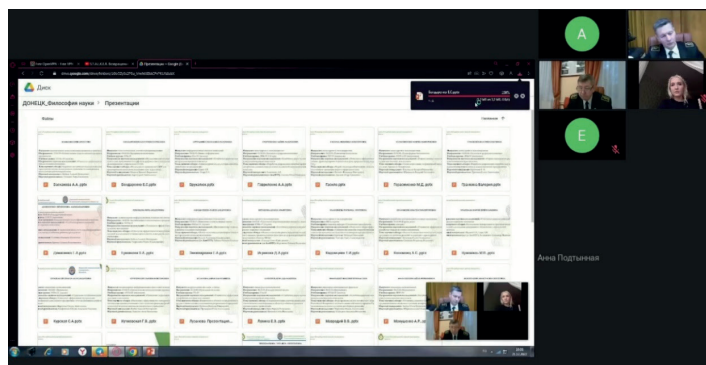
A

E

Диск

ДОНЕЦК_Философия науки > Презентации

Файлы

Аксенова А.А..pptx

Богданова В.О.pptx

Березина.pptx

Гаврилова А.А.pptx

Луков.pptx

Пархоменко М.Д..pptx

Пухова Валерия.pptx

Самойленко С.Л..pptx

Сулейманов С.Е..pptx

Тимошенко С.О..pptx

Устинова С.Е..pptx

Рахматулин С.Е..pptx

Котляренко С.А..pptx

Уразалиева Ю.О..pptx

Карпов Е.А..pptx

Колесников Г.В..pptx

Лузина Презентация...

Ляшко Е.Б..pptx

Мирзоев В.В..pptx

Молодцова А.Р..pptx

Анна Подтынная